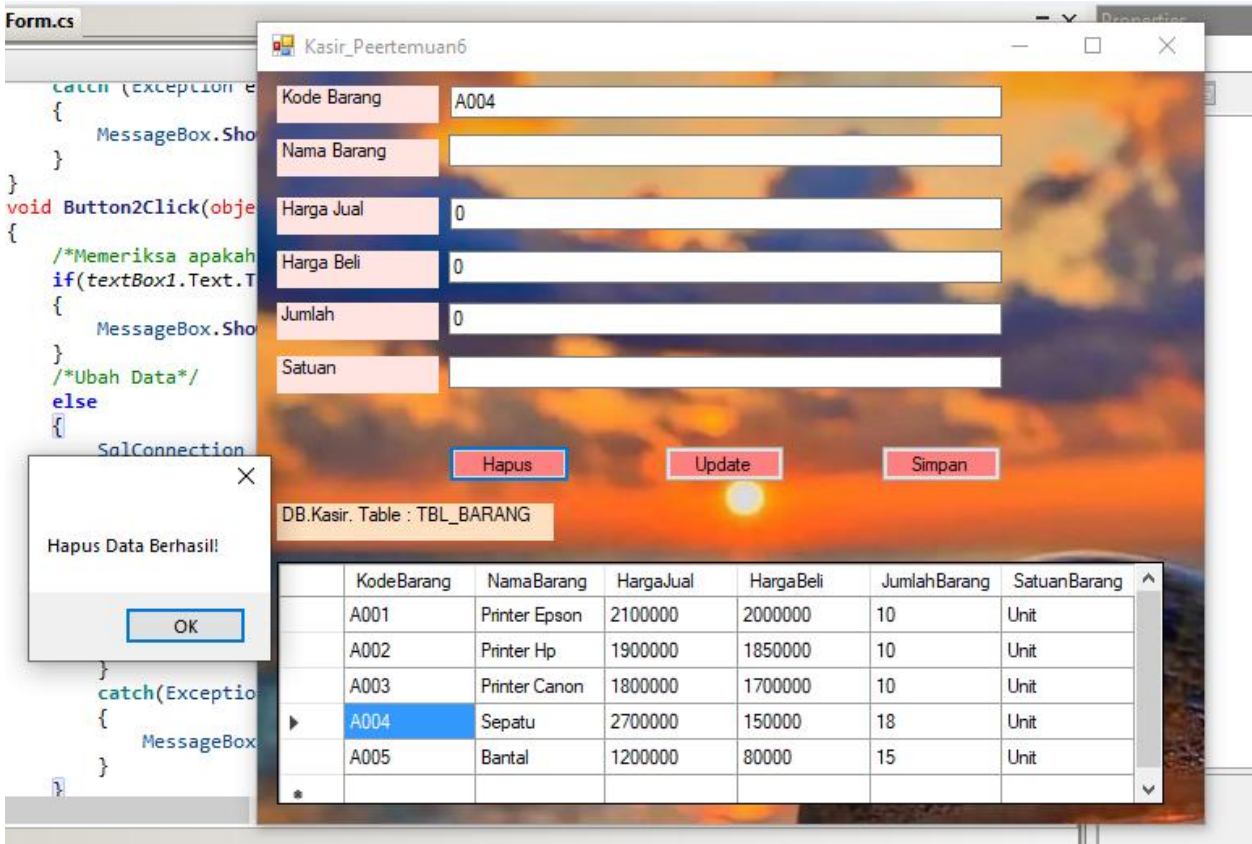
Form.cs

catch (Exception e
{
MessageBox.Sho
}
}
void Button2Click(obje
{
/*Memeriksa apakah
if(textBox1.Text.T
{
MessageBox.Sho
}
/*Ubah Data*/
else
{
SqlConnection

}
catch(Exceptio
{
MessageBox
}
}

Kasir_Peertemuan6

Kode Barang A004

Nama Barang

Harga Jual 0

Harga Beli 0

Jumlah 0

Satuan

Hapus

Update

Simpan

DB.Kasir. Table : TBL_BARANG

Hapus Data Berhasil!

OK

| | KodeBarang | NamaBarang | HargaJual | HargaBeli | JumlahBarang | SatuanBarang |
|---|---|---|---|---|---|---|
| | A001 | Printer Epson | 2100000 | 2000000 | 10 | Unit |
| | A002 | Printer Hp | 1900000 | 1850000 | 10 | Unit |
| | A003 | Printer Canon | 1800000 | 1700000 | 10 | Unit |
| ▶ | A004 | Sepatu | 2700000 | 150000 | 18 | Unit |
| | A005 | Bantal | 1200000 | 80000 | 15 | Unit |
| * | | | | | | |